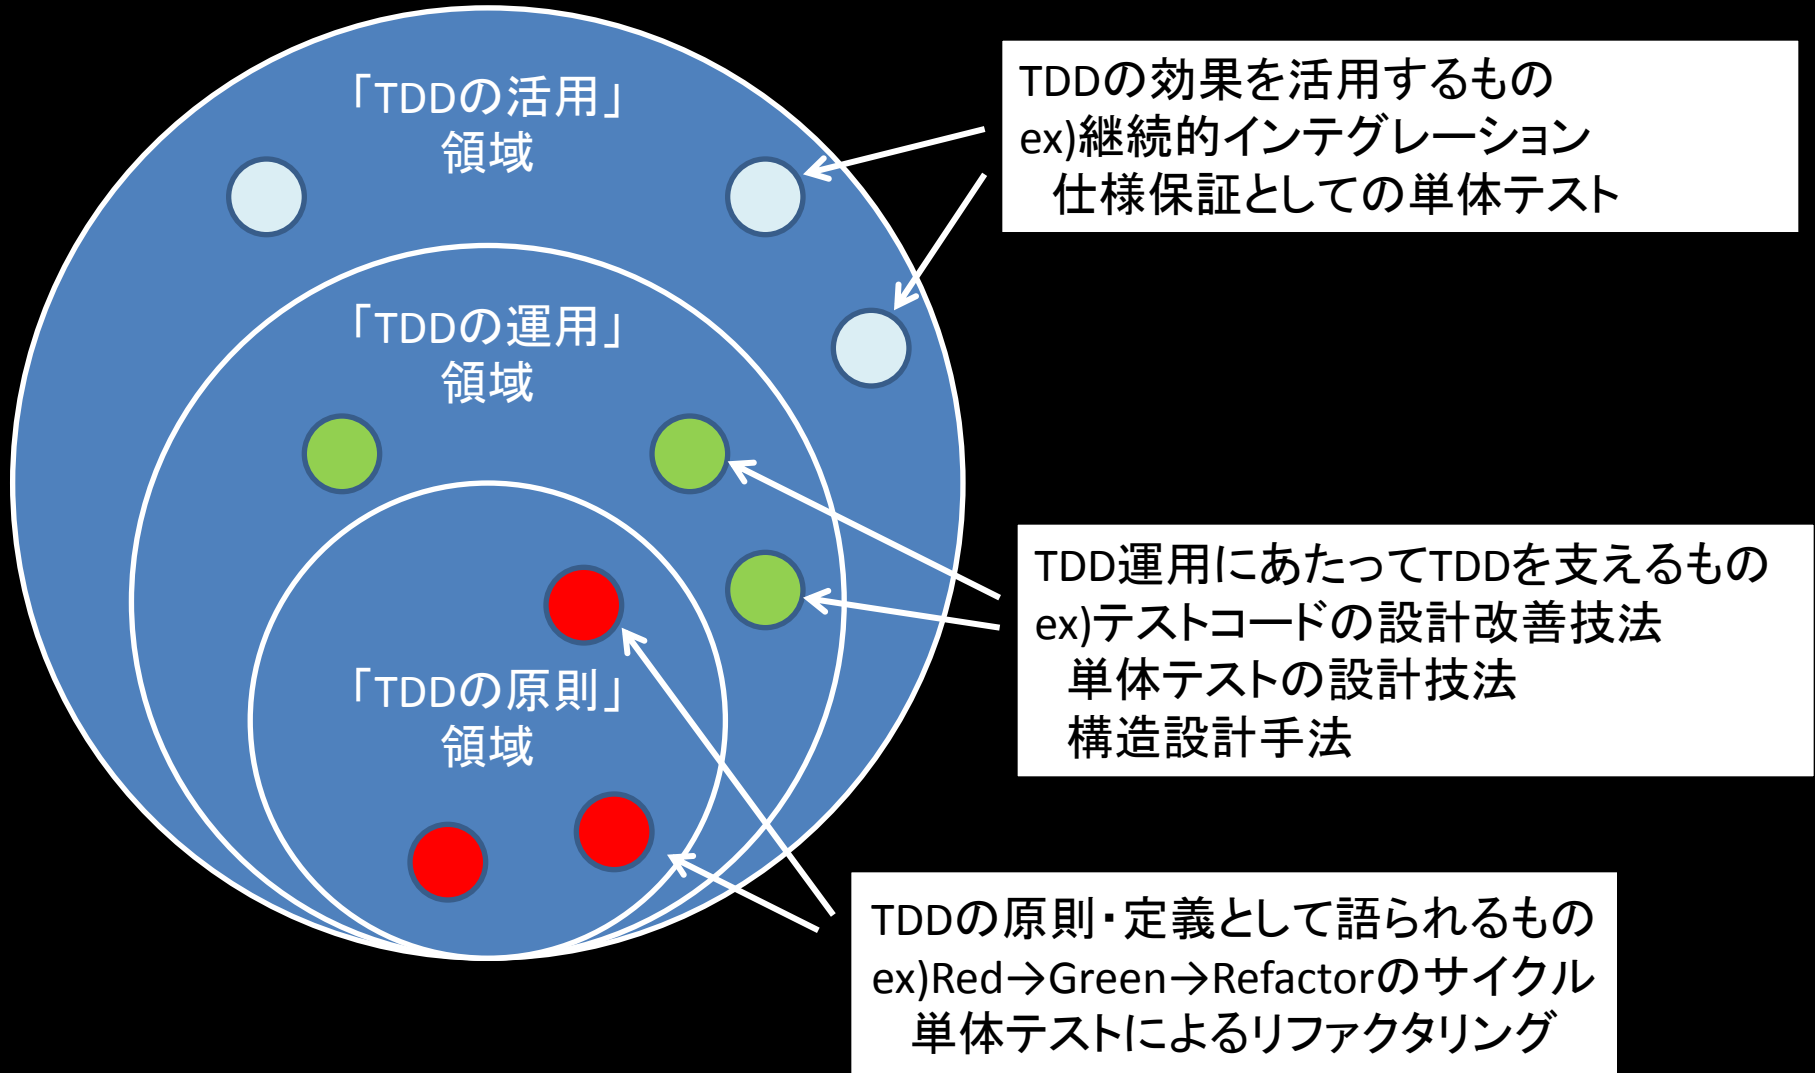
「TDDの活用」
領域

「TDDの運用」
領域

「TDDの原則」
領域

TDDの効果を活用するもの
ex)継続的インテグレーション
仕様保証としての単体テスト

TDD運用にあたってTDDを支えるもの
ex)テストコードの設計改善技法
単体テストの設計技法
構造設計手法

TDDの原則・定義として語られるもの
ex)Red→Green→Refactorのサイクル
単体テストによるリファクタリング